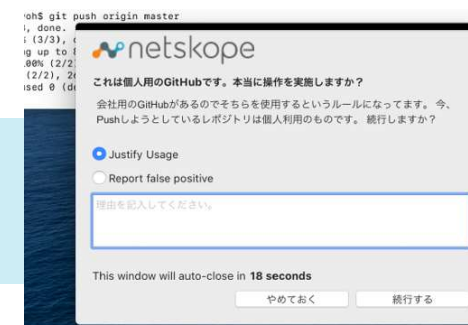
oh$ git push origin master
, done.
(3/3),
g up to
.00% (2/2
(2/2), 2
sed 0 (d

netskope

これは個人用のGitHubです。本当に操作を実施しますか？

会社用のGitHubがあるのでそちらを使用するというルールになってます。今、Pushしようとしているレポジトリは個人利用のものです。続行しますか？

Justify Usage

Report false positive

理由を記入してください。

This window will auto-close in 18 seconds

やめておく

続行する